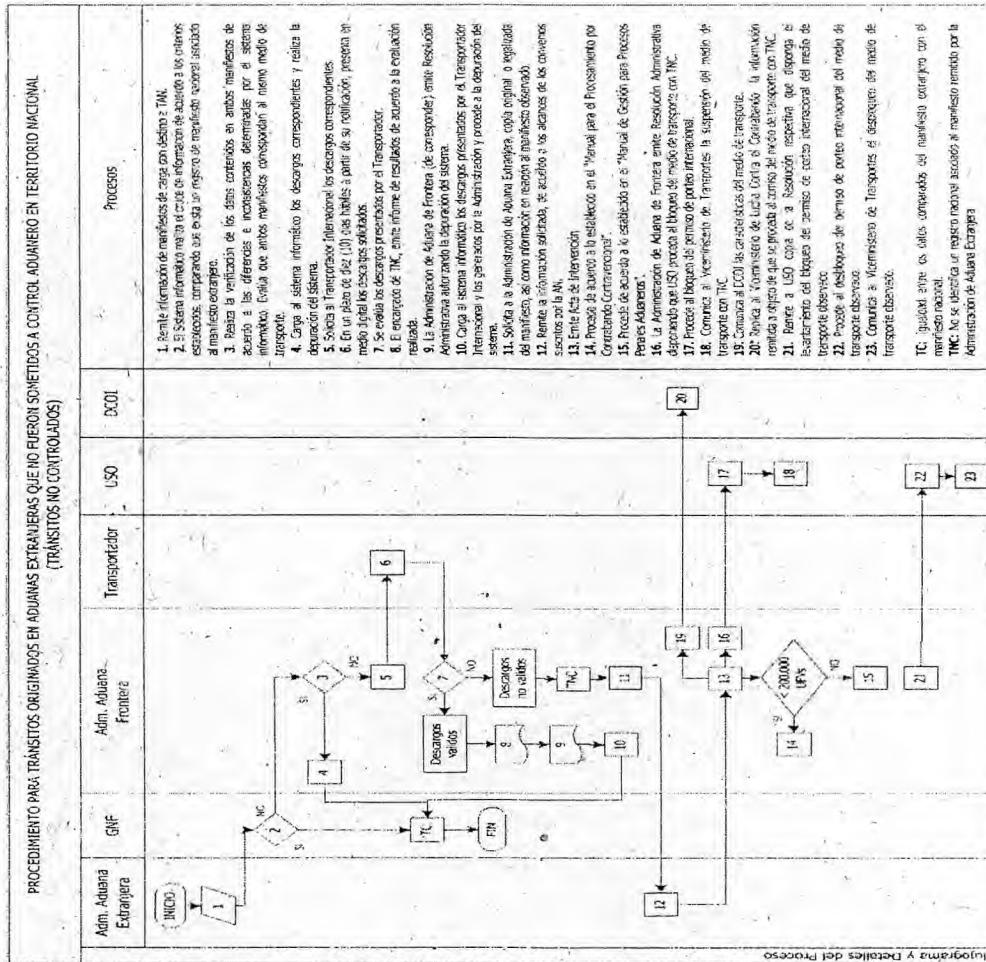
PROCEDIMIENTO PARA TRÁNSITOS ORIGINADOS EN ADUANAS EXTRANJERAS QUE NO FUERON SOMETIDOS A CONTROL ADUANERO EN TERRITORIO NACIONAL
(TRÁNSITOS NO CONTROLADOS)

| Adm. Aduana Extranjera | GNF | Adm. Aduana Frontera | Transportador | USO | DC01 | Procesos |
|---|---|---|---|---|---|---|

INICIO
1
2
NO
SI
TC
FIN
4
3
SI
NO
5
6
7
SI
NO
Descargos válidos
Descargos no válidos
9
9
10
TNC
11
12
13
19
16
20
17
18
≥ 200.000 UFVs
SI
NO
14
15
21
22
23

1. Remite información de manifiestos de carga con destino a TAN.
2. El Sistema informático realiza el cruce de información de acuerdo a los criterios establecidos, comparando que exista un registro de manifiesto nacional asociado al manifiesto extranjero.
3. Realiza la verificación de los datos contenidos en ambos manifiestos de acuerdo a las diferencias e inconsistencias determinadas por el sistema informático. Evalúa que ambos manifiestos correspondan al mismo medio de transporte.
4. Carga al sistema informático los descargos correspondientes y realiza la depuración del sistema.
5. Solicita al Transportador Internacional los descargos correspondientes.
6. En un plazo de diez (10) días hábiles a partir de su notificación, presenta en medio digital los descargos solicitados.
7. Se evalúa los descargos presentados por el Transportador.
8. El encargado de TNC, emite informe de resultados de acuerdo a la evaluación realizada.
9. La Administración de Aduana de Frontera (de corresponder) emite Resolución Administrativa autorizando la depuración del sistema.
10. Carga al sistema informático los descargos presentados por el Transportador Internacional y los generados por la Administración y procede a la depuración del sistema.
11. Solicita a la Administración de Aduana Extranjera, copia original o legalizada del manifiesto, así como información en relación al manifiesto observado.
12. Remite la información solicitada, de acuerdo a los alcances de los convenios suscritos por la AN.
13. Emite Acta de Intervención.
14. Procede de acuerdo a lo establecido en el "Manual para el Procesamiento por Contrabando Contravencional".
15. Procede de acuerdo a lo establecido en el "Manual de Gestión para Procesos Penales Aduaneros".
16. La Administración de Aduana de Frontera emite Resolución Administrativa disponiendo que USO proceda al bloqueo del medio de transporte con TNC.
17. Procede al bloqueo del permiso de porteo internacional.
18. Comunica al Viceministerio de Transportes la suspensión del medio de transporte con TNC.
19. Comunica al DC01 las características del medio de transporte.
20. Remite al Viceministerio de Lucha Contra el Contrabando la información remitida a efecto de que se proceda al control del medio de transporte con TNC.
21. Remite a USO copia de la Resolución respectiva que disponga el levantamiento del bloqueo del permiso de porteo internacional del medio de transporte observado.
22. Procede al desbloqueo del permiso de porteo internacional del medio de transporte observado.
23. Comunica al Viceministerio de Transportes el desbloqueo del medio de transporte observado.

TC: Igualdad entre los datos comparados del manifiesto extranjero con el manifiesto nacional.
TNC: No se identifica un registro nacional asociado al manifiesto remitido por la Administración de Aduana Extranjera.

lujograma y Detalles del Proceso